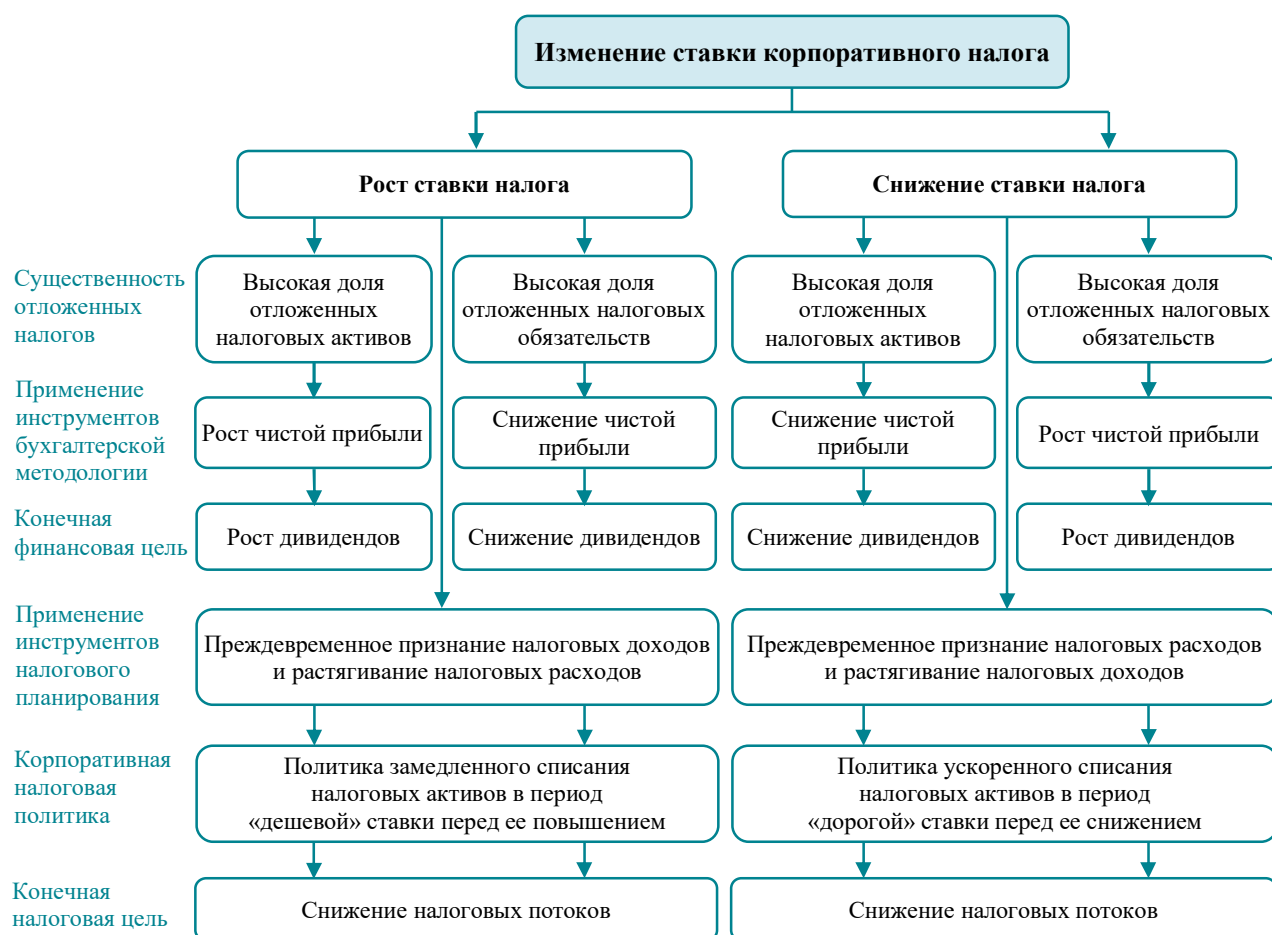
Изменение ставки корпоративного налога

Рост ставки налога

Снижение ставки налога

Существенность отложенных налогов

Высокая доля отложенных налоговых активов

Высокая доля отложенных налоговых обязательств

Высокая доля отложенных налоговых активов

Высокая доля отложенных налоговых обязательств

Применение инструментов бухгалтерской методологии

Рост чистой прибыли

Снижение чистой прибыли

Снижение чистой прибыли

Рост чистой прибыли

Конечная финансовая цель

Рост дивидендов

Снижение дивидендов

Снижение дивидендов

Рост дивидендов

Применение инструментов налогового планирования

Преждевременное признание налоговых доходов и растягивание налоговых расходов

Преждевременное признание налоговых расходов и растягивание налоговых доходов

Корпоративная налоговая политика

Политика замедленного списания налоговых активов в период «дешевой» ставки перед ее повышением

Политика ускоренного списания налоговых активов в период «дорогой» ставки перед ее снижением

Конечная налоговая цель

Снижение налоговых потоков

Снижение налоговых потоков